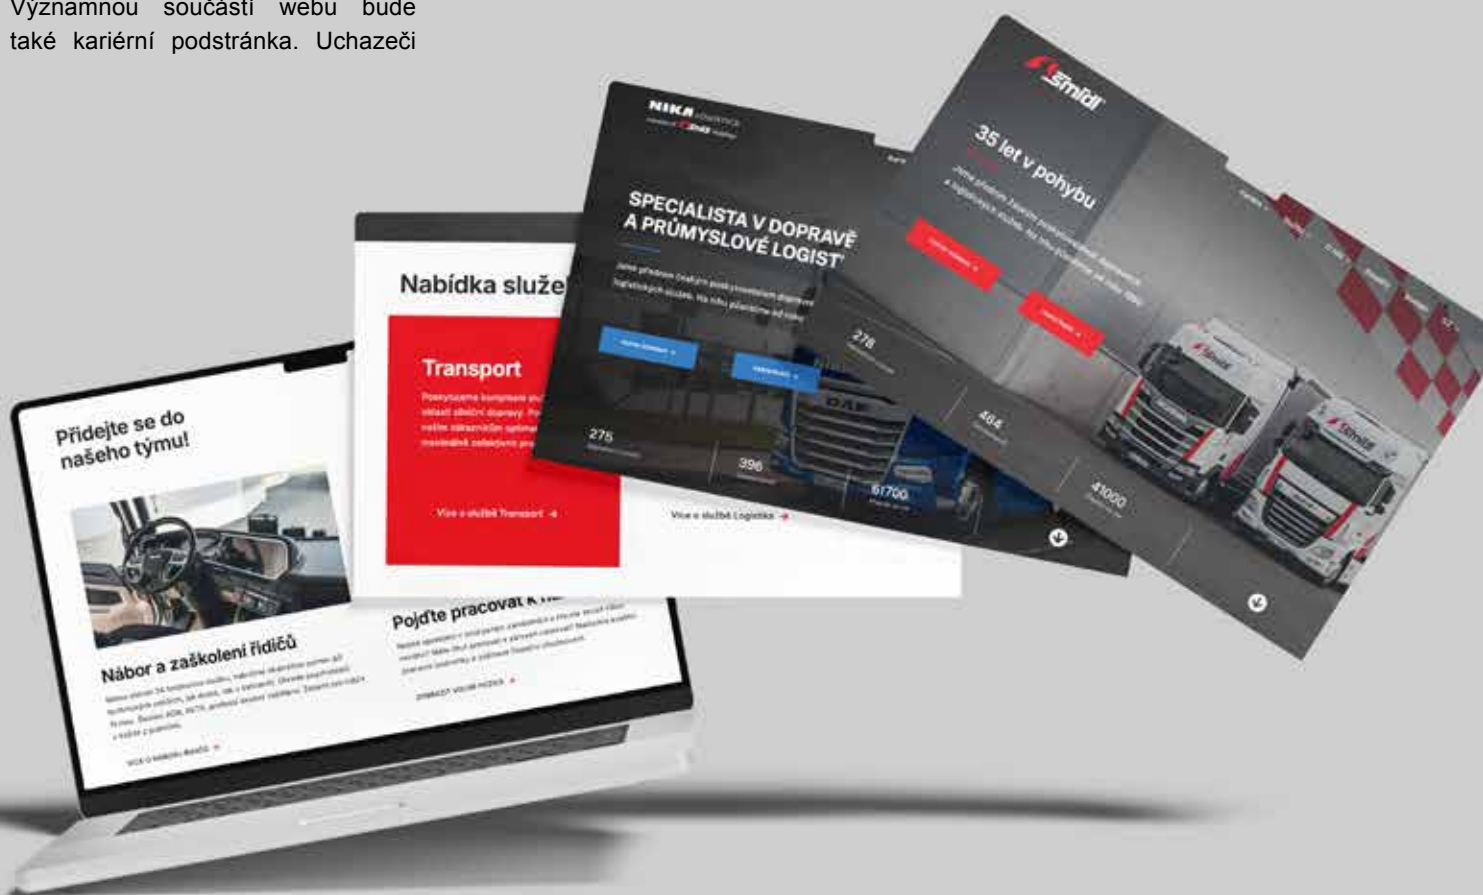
Významnou součástí webu bude také kariérní podstránka. Uchazeči

šmidl

35 let v pohybu

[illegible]

41000

NIKA LOGISTICS

SPECIALISTA V DOPRAVĚ A PRŮMYSLOVÉ LOGIST

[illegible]

278

484

275

398

61700

Nabídka služe

Transport

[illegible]

Více o službě Transport →

Více o službě Logistika →

Přidejte se do našeho týmu!

Nábor a zaškolení řidičů

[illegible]

Pojďte pracovat k n

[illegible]

ZOBRAZIT VOLNÉ POZICE →